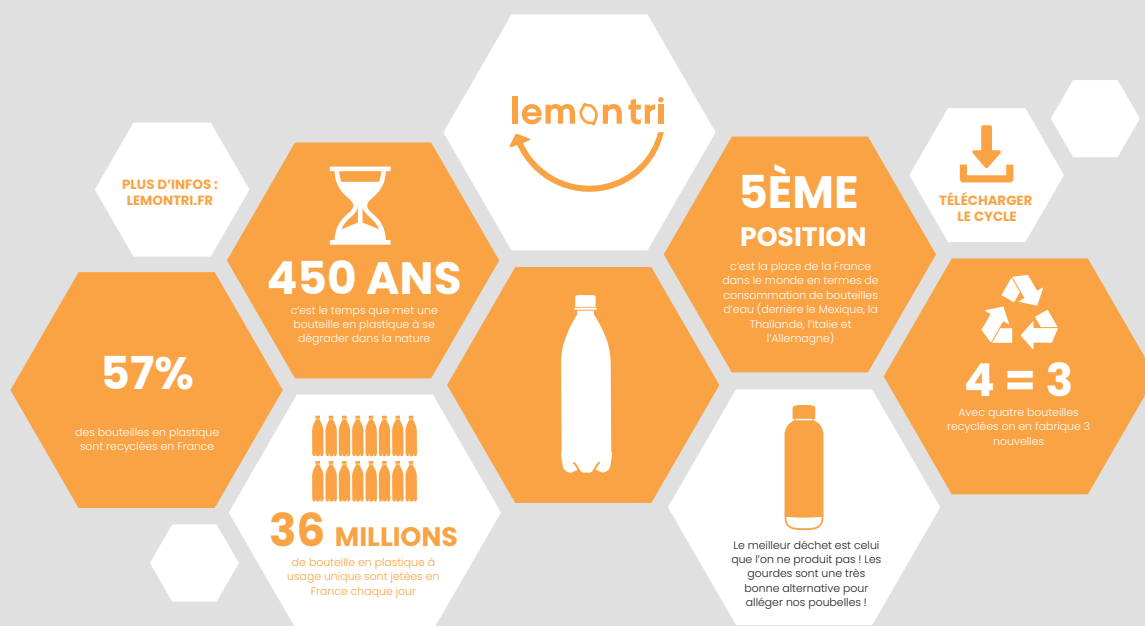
PLUS D'INFOS :
LEMONTRI.FR

lemontri

450 ANS
c'est le temps que met une bouteille en plastique à se dégrader dans la nature

5ÈME POSITION
c'est la place de la France dans le monde en termes de consommation de bouteilles d'eau (derrière le Mexique, la Thailande, l'Italie et l'Allemagne)

TÉLÉCHARGER LE CYCLE

57%
des bouteilles en plastique sont recyclées en France

4 = 3
Avec quatre bouteilles recyclées on en fabrique 3 nouvelles

36 MILLIONS
de bouteille en plastique à usage unique sont jetées en France chaque jour

Le meilleur déchet est celui que l'on ne produit pas ! Les gourdes sont une très bonne alternative pour alléger nos poubelles !